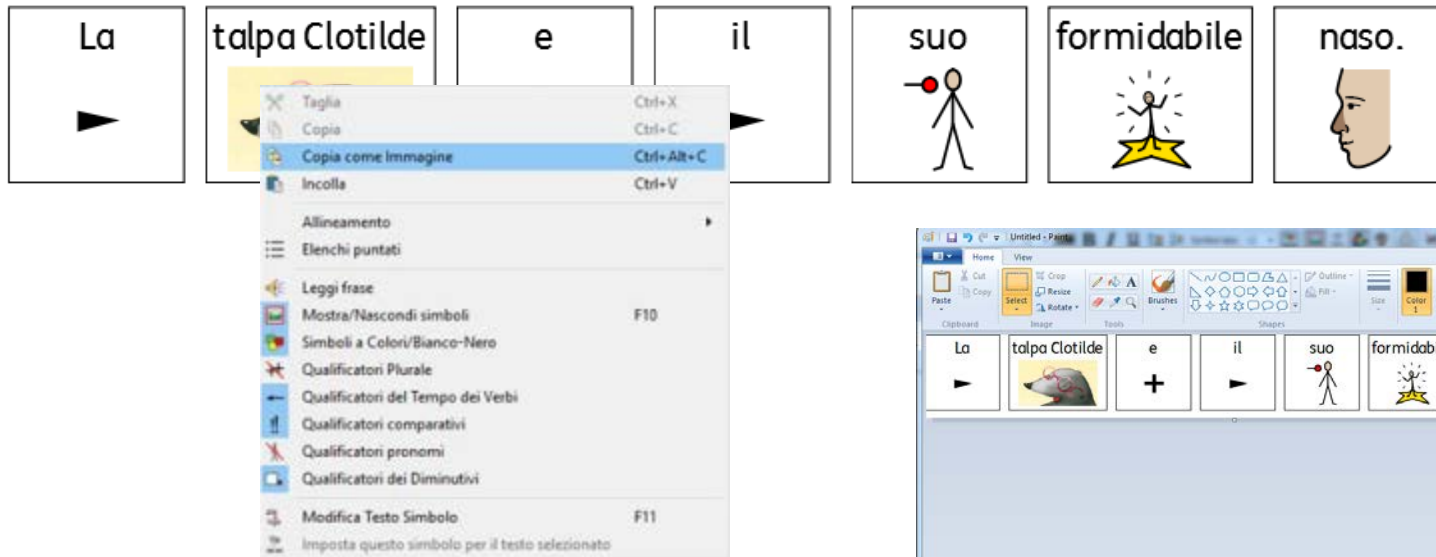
La

talpa Clotilde

e

il

suo

formidabile

naso.

Taglia Ctrl+X
Copia Ctrl+C
Copia come Immagine Ctrl+Alt+C
Incolla Ctrl+V
Allineamento
Elenchi puntati
Leggi frase
Mostra/Nascondi simboli F10
Simboli a Colori/Bianco-Nero
Qualificatori Plurale
Qualificatori del Tempo dei Verbi
Qualificatori comparativi
Qualificatori pronomi
Qualificatori dei Diminutivi
Modifica Testo Simbolo F11
Imposta questo simbolo per il testo selezionato

Untitled - Paint
Home View
Paste Cut Copy Clipboard
Select Crop Resize Rotate Image
Tools
Brushes
Outline Fill Shapes
Size
Color 1

La

talpa Clotilde

e

il

suo

formidab